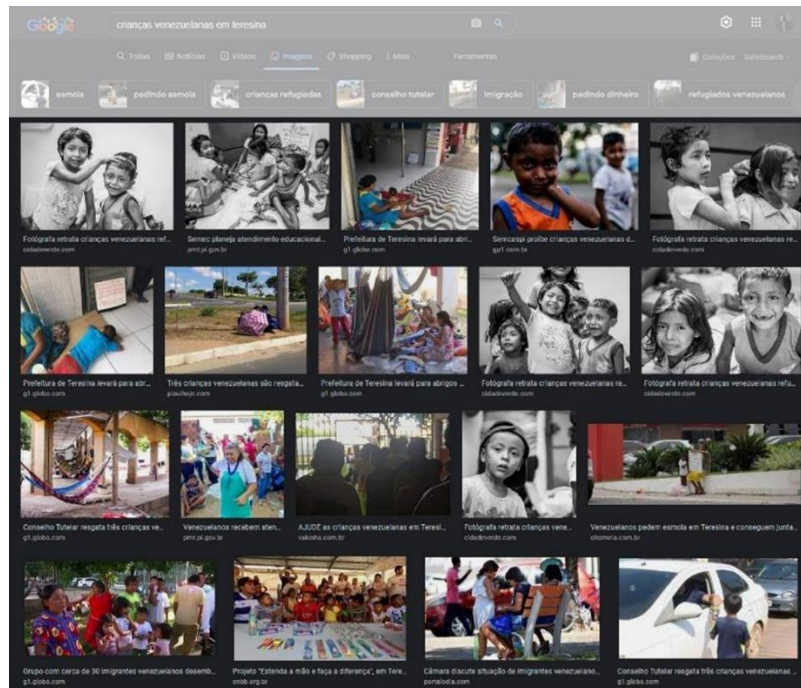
Google

crianças venezuelanas em teresina

Todas Notícias Vídeos Imagens Shopping Mais Ferramentas

Coleções SafeSearch

esmola pedindo esmola crianças refugiadas conselho tutelar imigração pedindo dinheiro refugiados venezuelanos

Fotógrafa retrata crianças venezuelanas ref...
cidadeverde.com

Semec planeja atendimento educacional...
pmt.pi.gov.br

Prefeitura de Teresina levará para abri...
g1.globo.com

Semcaspi proíbe crianças venezuelanas d...
gp1.com.br

Fotógrafa retrata crianças venezuelanas re...
cidadeverde.com

Prefeitura de Teresina levará para abr...
g1.globo.com

Três crianças venezuelanas são resgata...
piauihoje.com

Prefeitura de Teresina levará para abrigos ...
g1.globo.com

Fotógrafa retrata crianças venezuelanas re...
cidadeverde.com

Fotógrafa retrata crianças venezuelanas refu...
cidadeverde.com

Conselho Tutelar resgata três crianças ve...
g1.globo.com

Venezuelanos recebem aten...
pmt.pi.gov.br

AJUDE as crianças venezuelanas em Teresi...
vakinha.com.br

Fotógrafa retrata crianças vene...
cidadeverde.com

Venezuelanos pedem esmola em Teresina e conseguem junta...
oitomeia.com.br

Grupo com cerca de 30 imigrantes venezuelanos desemb...
g1.globo.com

Projeto "Estenda a mão e faça a diferença", em Tere...
cnbb.org.br

Câmara discute situação de imigrantes venezuelano...
portalodia.com

Conselho Tutelar resgata três crianças venezuelanas...
g1.globo.com